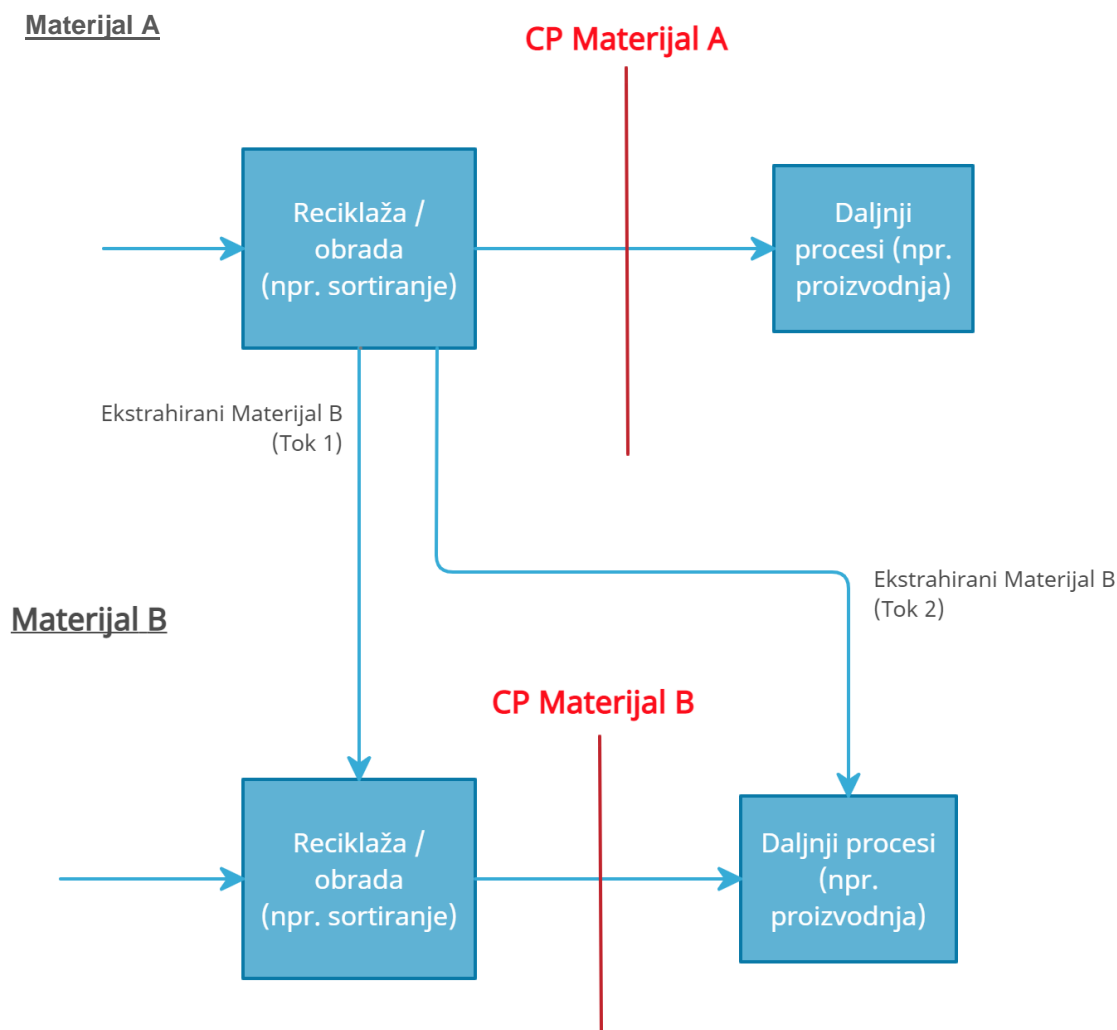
Materijal A

CP Materijal A

Reciklaža / obrada (npr. sortiranje)

Daljnji procesi (npr. proizvodnja)

Ekstrahirani Materijal B (Tok 1)

Ekstrahirani Materijal B (Tok 2)

Materijal B

CP Materijal B

Reciklaža / obrada (npr. sortiranje)

Daljnji procesi (npr. proizvodnja)